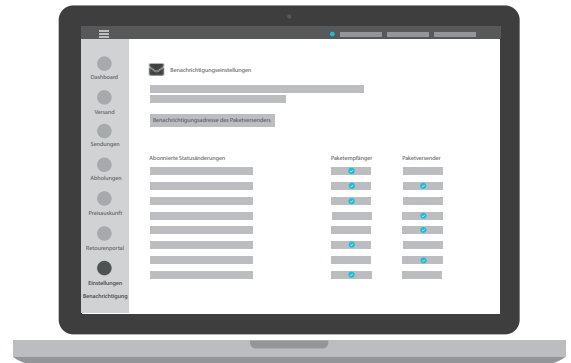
Dashboard

Versand

Sendungen

Abholungen

Preisauskunft

Retourenportal

Einstellungen

Benachrichtigung

Benachrichtigungseinstellungen

Benachrichtigungsadresse des Paketversenders

| Abonnierte Statusänderungen | Paketempfänger | Paketversender |
|---|---|---|